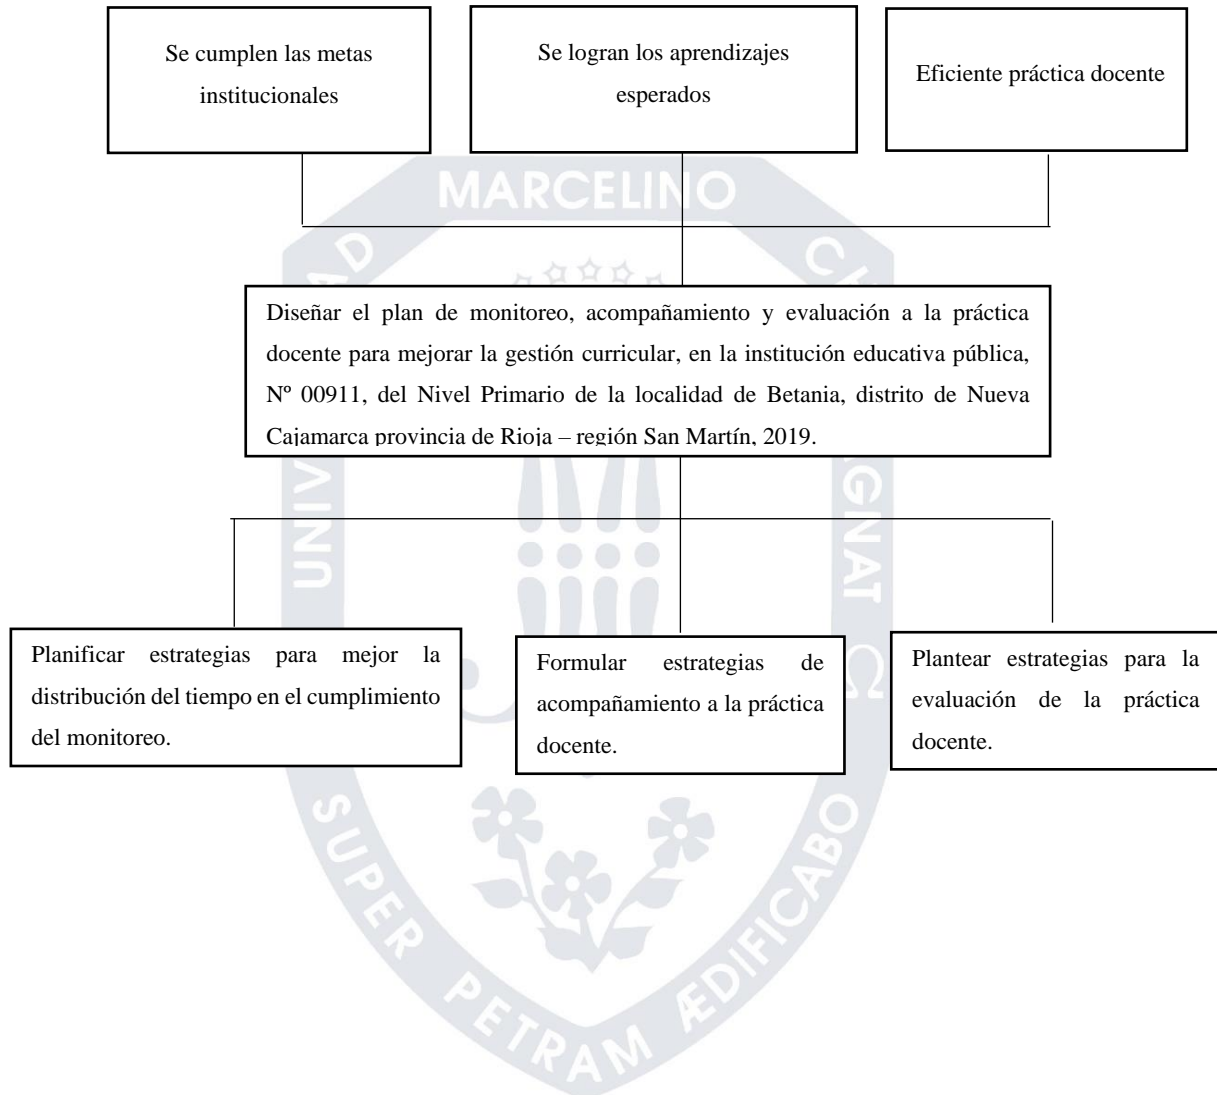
Se cumplen las metas institucionales

Se logran los aprendizajes esperados

Eficiente práctica docente

MARCELINO

Diseñar el plan de monitoreo, acompañamiento y evaluación a la práctica docente para mejorar la gestión curricular, en la institución educativa pública, Nº 00911, del Nivel Primario de la localidad de Betania, distrito de Nueva Cajamarca provincia de Rioja – región San Martín, 2019.

Planificar estrategias para mejor la distribución del tiempo en el cumplimiento del monitoreo.

Formular estrategias de acompañamiento a la práctica docente.

Plantear estrategias para la evaluación de la práctica docente.

SUPER PETRAM ÆDIFICABO